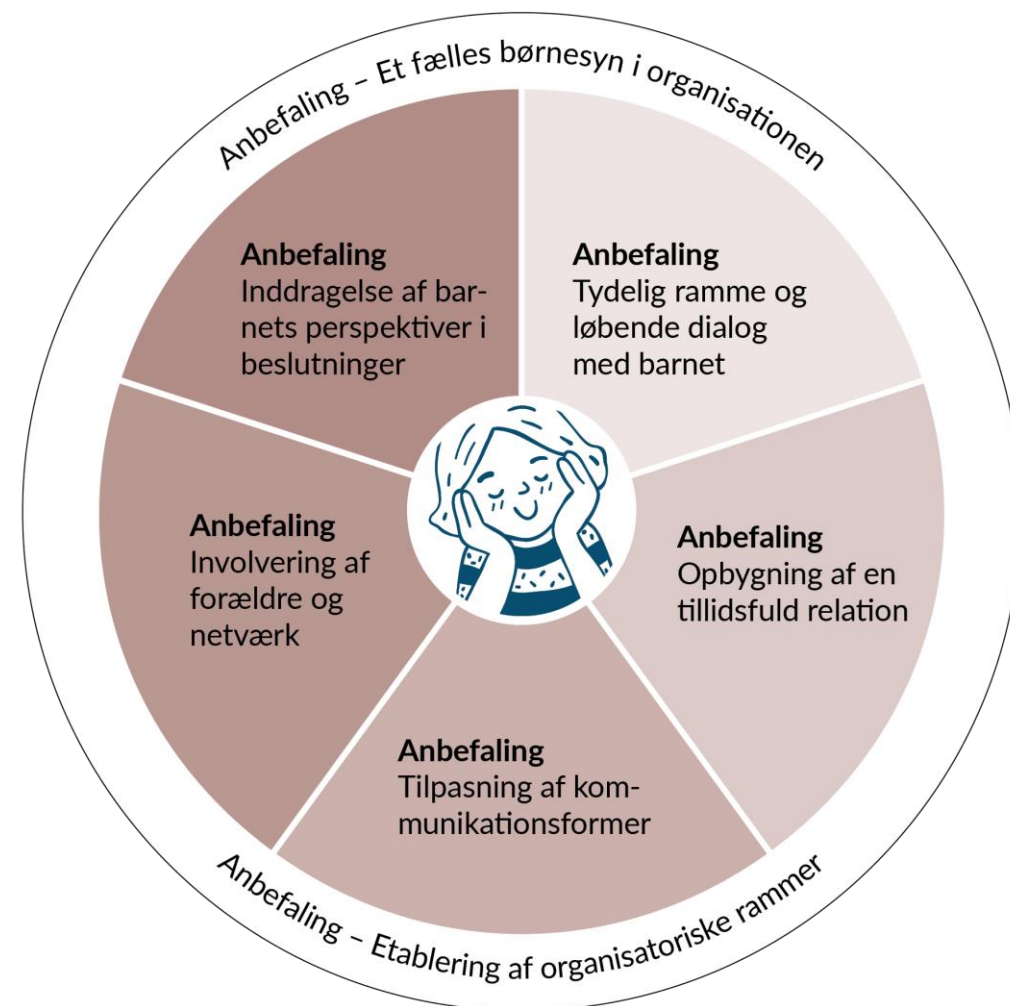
Anbefaling – Et fælles børnesyn i organisationen

Anbefaling
Inddragelse af barnets perspektiver i beslutninger

Anbefaling
Tydelig ramme og løbende dialog med barnet

Anbefaling
Involvering af forældre og netværk

Anbefaling
Opbygning af en tillidsfuld relation

Anbefaling
Tilpasning af kommunikationsformer

Anbefaling – Etablering af organisatoriske rammer